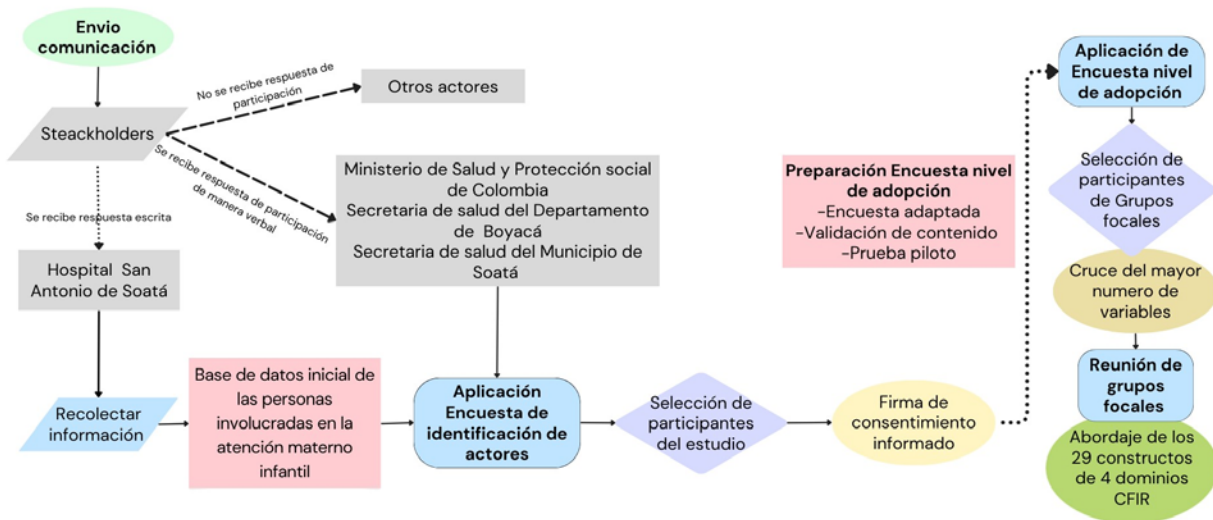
Envio comunicación

Steackholders

No se recibe respuesta de participación

Otros actores

Se recibe respuesta de participación de manera verbal

Se recibe respuesta escrita

Ministerio de Salud y Protección social de Colombia
Secretaria de salud del Departamento de Boyacá
Secretaria de salud del Municipio de Soatá

Hospital San Antonio de Soatá

Recolectar información

Base de datos inicial de las personas involucradas en la atención materno infantil

Aplicación Encuesta de identificación de actores

Selección de participantes del estudio

Firma de consentimiento informado

Preparación Encuesta nivel de adopción
-Encuesta adaptada
-Validación de contenido
-Prueba piloto

Aplicación de Encuesta nivel de adopción

Selección de participantes de Grupos focales

Cruce del mayor numero de variables

Reunión de grupos focales

Abordaje de los 29 constructos de 4 dominios CFIR